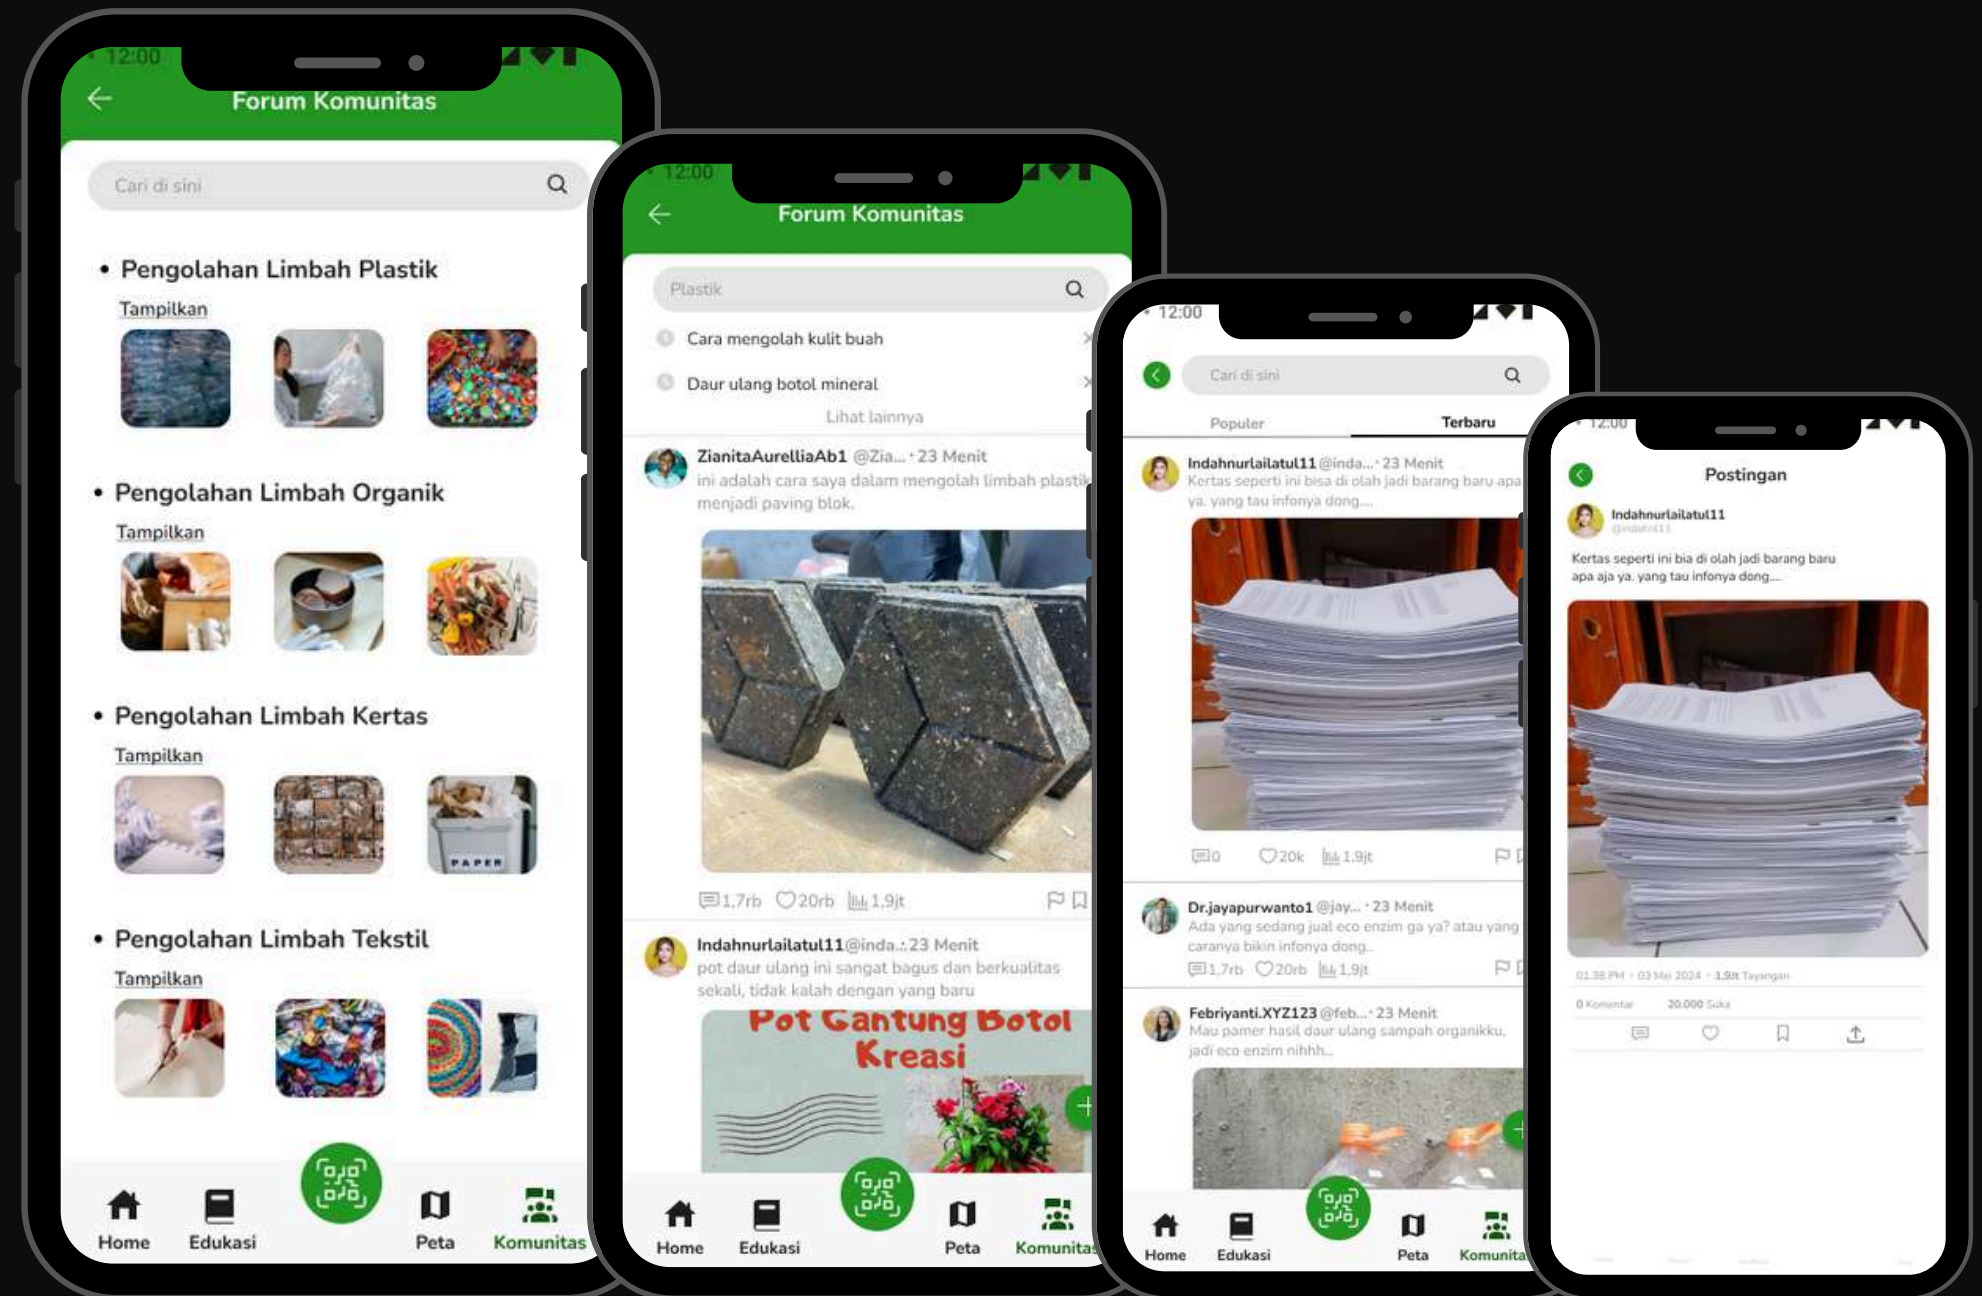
12:00

Forum Komunitas

Cari di sini

• Pengolahan Limbah Plastik

Tampilkan

• Pengolahan Limbah Organik

Tampilkan

• Pengolahan Limbah Kertas

Tampilkan

PAPER

• Pengolahan Limbah Tekstil

Tampilkan

Home Edukasi Peta Komunitas

12:00

Forum Komunitas

Plastik

Cara mengolah kulit buah

Daur ulang botol mineral

Lihat lainnya

ZianitaAurelliaAb1 @Zia... • 23 Menit
ini adalah cara saya dalam mengolah limbah plastik menjadi paving blok.

1,7rb 20rb 1,9jt

Indahnurlailatul11 @inda... 23 Menit
pot daur ulang ini sangat bagus dan berkualitas sekali, tidak kalah dengan yang baru

Pot Gantung Botol Kreasi

Home Edukasi Peta Komunitas

12:00

Cari di sini

Populer Terbaru

Indahnurlailatul11 @inda... • 23 Menit
Kertas seperti ini bisa di olah jadi barang baru apa ya. yang tau infonya dong....

0 20k 1,9jt

Dr.jayapurwanto1 @jay... • 23 Menit
Ada yang sedang jual eco enzim ga ya? atau yang caranya bikin infonya dong..

1,7rb 20rb 1,9jt

Febriyanti.XYZ123 @feb... • 23 Menit
Mau pamer hasil daur ulang sampah organikku, jadi eco enzim nihhh...

Home Edukasi Peta Komunita

12:00

Postingan

Indahnurlailatul11
@indahn11

Kertas seperti ini bia di olah jadi barang baru apa aja ya. yang tau infonya dong....

01.38 PM • 03 Mei 2024 • 1,9jt Tayangan

0 Komentar 20.000 Suka